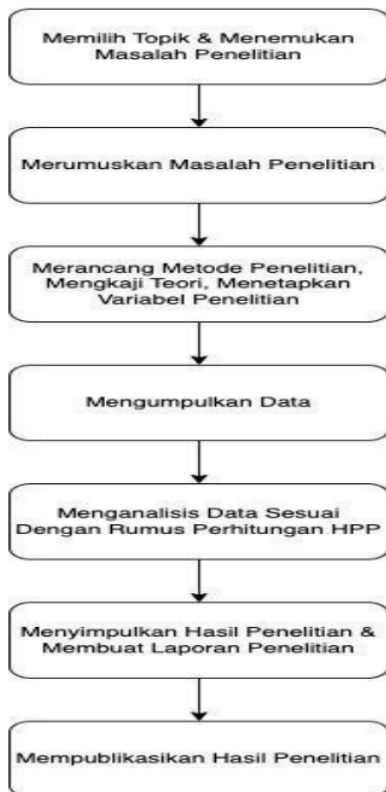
Memilih Topik & Menemukan Masalah Penelitian

Merumuskan Masalah Penelitian

Merancang Metode Penelitian, Mengkaji Teori, Menetapkan Variabel Penelitian

Mengumpulkan Data

Menganalisis Data Sesuai Dengan Rumus Perhitungan HPP

Menyimpulkan Hasil Penelitian & Membuat Laporan Penelitian

Mempublikasikan Hasil Penelitian